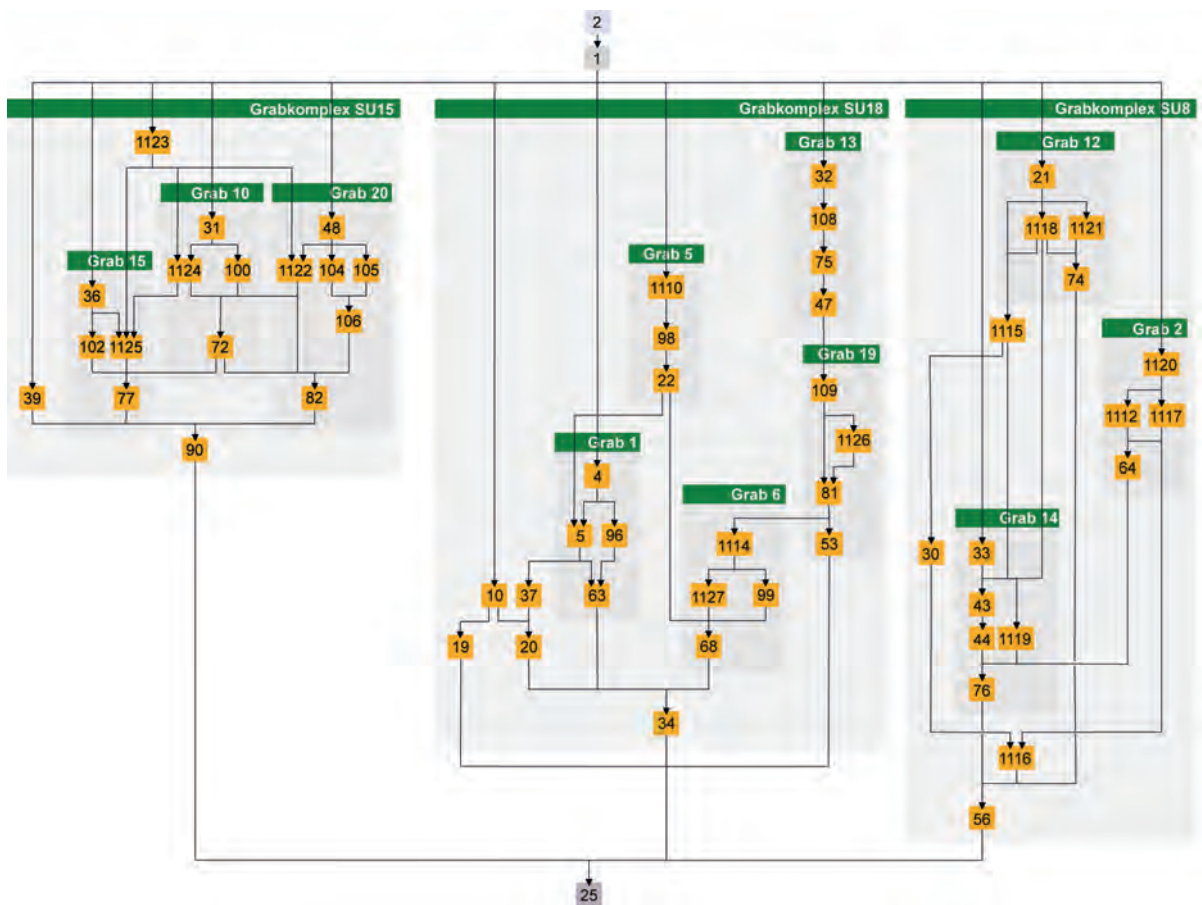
2
1
Grabkomplex SU15
1123
Grab 10
Grab 20
31
48
Grab 15
1124
100
1122
104
105
36
106
102
1125
72
39
77
82
90

Grabkomplex SU18
Grab 13
32
108
Grab 5
75
1110
47
98
Grab 19
22
109
Grab 1
1126
4
81
Grab 6
5
96
1114
53
10
37
63
1127
99
19
20
68
34

Grabkomplex SU8
Grab 12
21
1118
1121
74
1115
Grab 2
1120
1112
1117
64
Grab 14
30
33
43
44
1119
76
1116
56

25